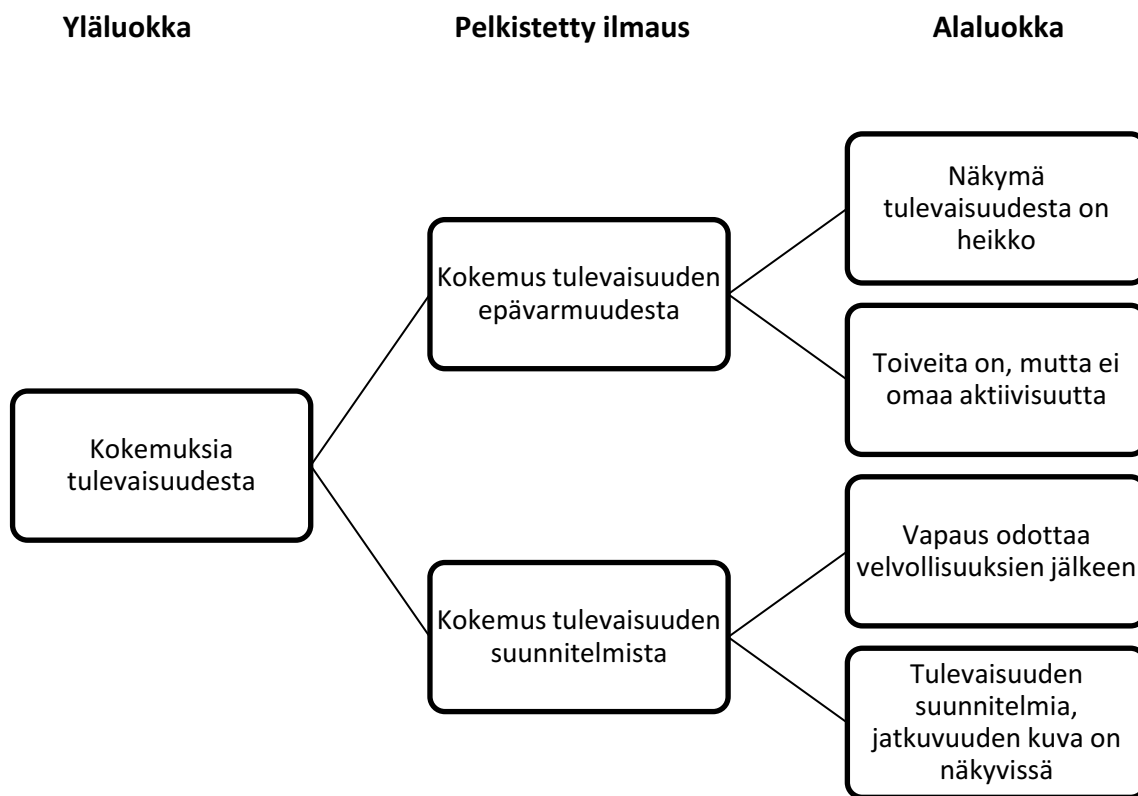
Yläluokka

Pelkistetty ilmaus

Alaluokka

Näkymä tulevaisuudesta on heikko

Kokemus tulevaisuuden epävarmuudesta

Toiveita on, mutta ei omaa aktiivisuutta

Kokemuksia tulevaisuudesta

Vapaus odottaa velvollisuuksien jälkeen

Kokemus tulevaisuuden suunnitelmista

Tulevaisuuden suunnitelmia, jatkuvuuden kuva on näkyvissä